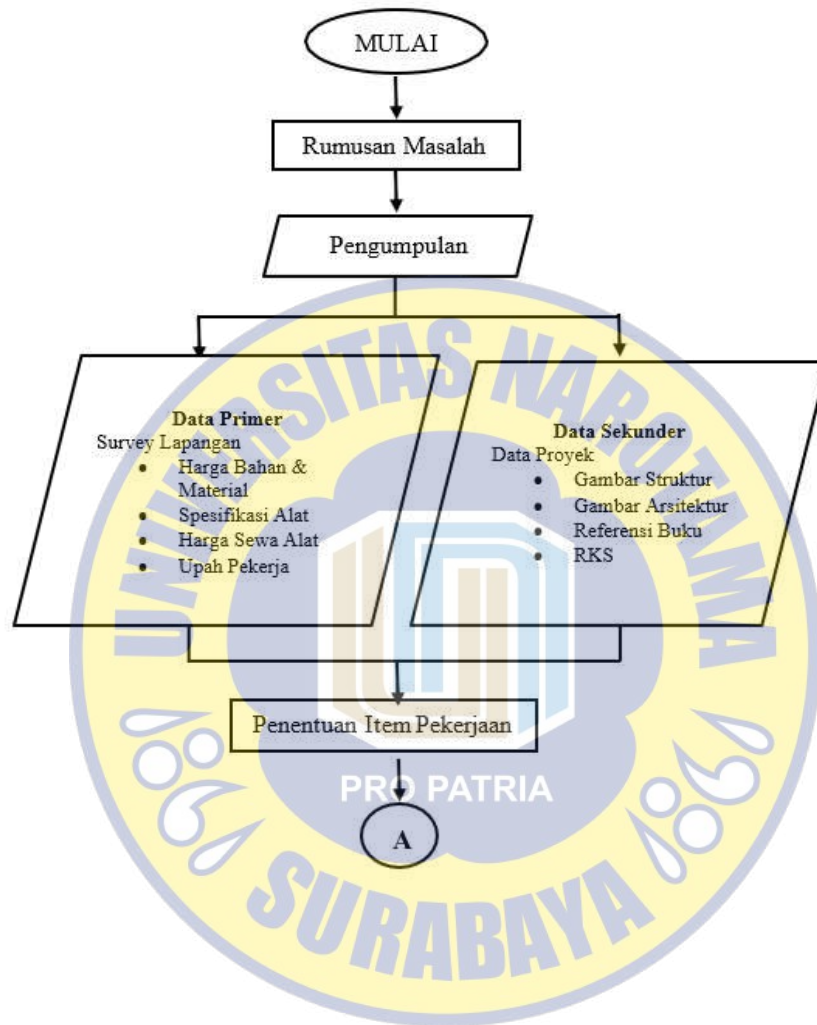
MULAI

Rumusan Masalah

Pengumpulan

**Data Primer**
Survey Lapangan
- Harga Bahan & Material
- Spesifikasi Alat
- Harga Sewa Alat
- Upah Pekerja

**Data Sekunder**
Data Proyek
- Gambar Struktur
- Gambar Arsitektur
- Referensi Buku
- RKS

Penentuan Item Pekerjaan

A

UNIVERSITAS NAROTAMA
PRO PATRIA
SURABAYA